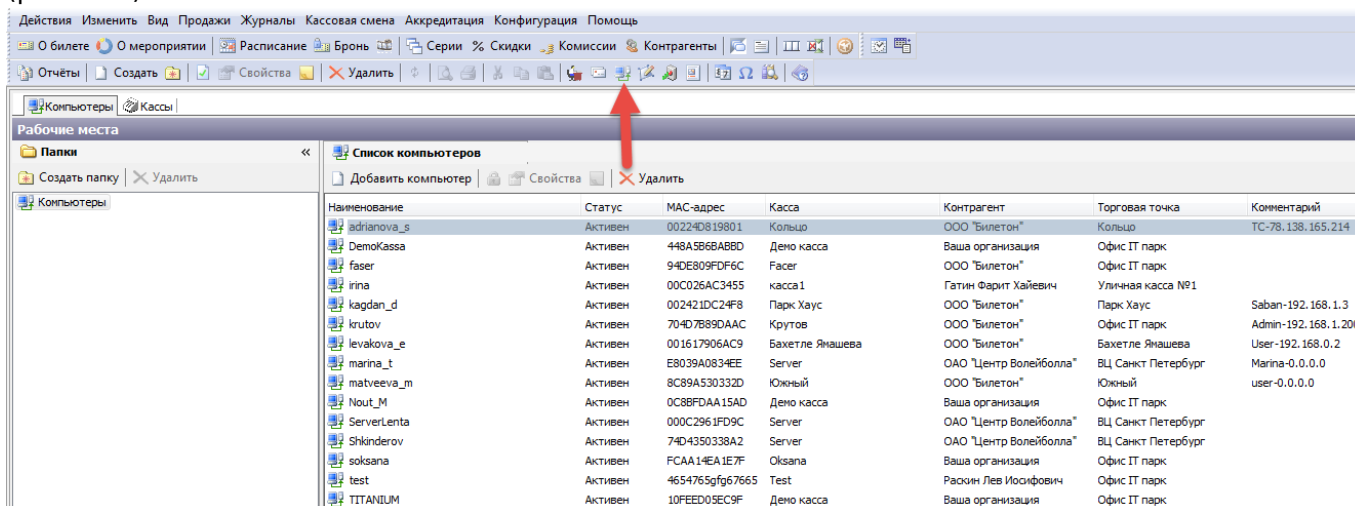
Действия Изменить Вид Продажи Журналы Кассовая смена Аккредитация Конфигурация Помощь

О билете О мероприятии Расписание Бронь Серии % Скидки Комиссии Контрагенты

Отчёты Создать Свойства Удалить

Компьютеры Кассы

Рабочие места

Папки «

Создать папку Удалить

Компьютеры

Список компьютеров

Добавить компьютер Свойства Удалить

| Наименование | Статус | MAC-адрес | Касса | Контрагент | Торговая точка | Комментарий |
|---|---|---|---|---|---|---|
| adrianova_s | Активен | 00224D819801 | Кольцо | ООО "Билетон" | Кольцо | TC-78.138.165.214 |
| DemoKassa | Активен | 448A5B6BABBD | Демо касса | Ваша организация | Офис IT парк | |
| faser | Активен | 94DE809FDF6C | Facer | ООО "Билетон" | Офис IT парк | |
| irina | Активен | 00C026AC3455 | касса1 | Гатин Фарит Хайевич | Уличная касса №1 | |
| kagdan_d | Активен | 002421DC24F8 | Парк Хаус | ООО "Билетон" | Парк Хаус | Saban-192.168.1.3 |
| krutov | Активен | 704D7B89DAAC | Крутов | ООО "Билетон" | Офис IT парк | Admin-192.168.1.20 |
| levakova_e | Активен | 001617906AC9 | Бахетле Ямашева | ООО "Билетон" | Бахетле Ямашева | User-192.168.0.2 |
| marina_t | Активен | E8039A0834EE | Server | ОАО "Центр Волейбола" | ВЦ Санкт Петербург | Marina-0.0.0.0 |
| matveeva_m | Активен | 8C89A530332D | Южный | ООО "Билетон" | Южный | user-0.0.0.0 |
| Nout_M | Активен | 0C8BFDAA15AD | Демо касса | Ваша организация | Офис IT парк | |
| ServerLenta | Активен | 000C2961FD9C | Server | ОАО "Центр Волейбола" | ВЦ Санкт Петербург | |
| Shkinderov | Активен | 74D4350338A2 | Server | ОАО "Центр Волейбола" | ВЦ Санкт Петербург | |
| soksana | Активен | FCAA14EA1E7F | Oksana | Ваша организация | Офис IT парк | |
| test | Активен | 4654765gfg67665 | Test | Раскин Лев Иосифович | Офис IT парк | |
| TITANIUM | Активен | 10FEED05EC9F | Демо касса | Ваша организация | Офис IT парк | |